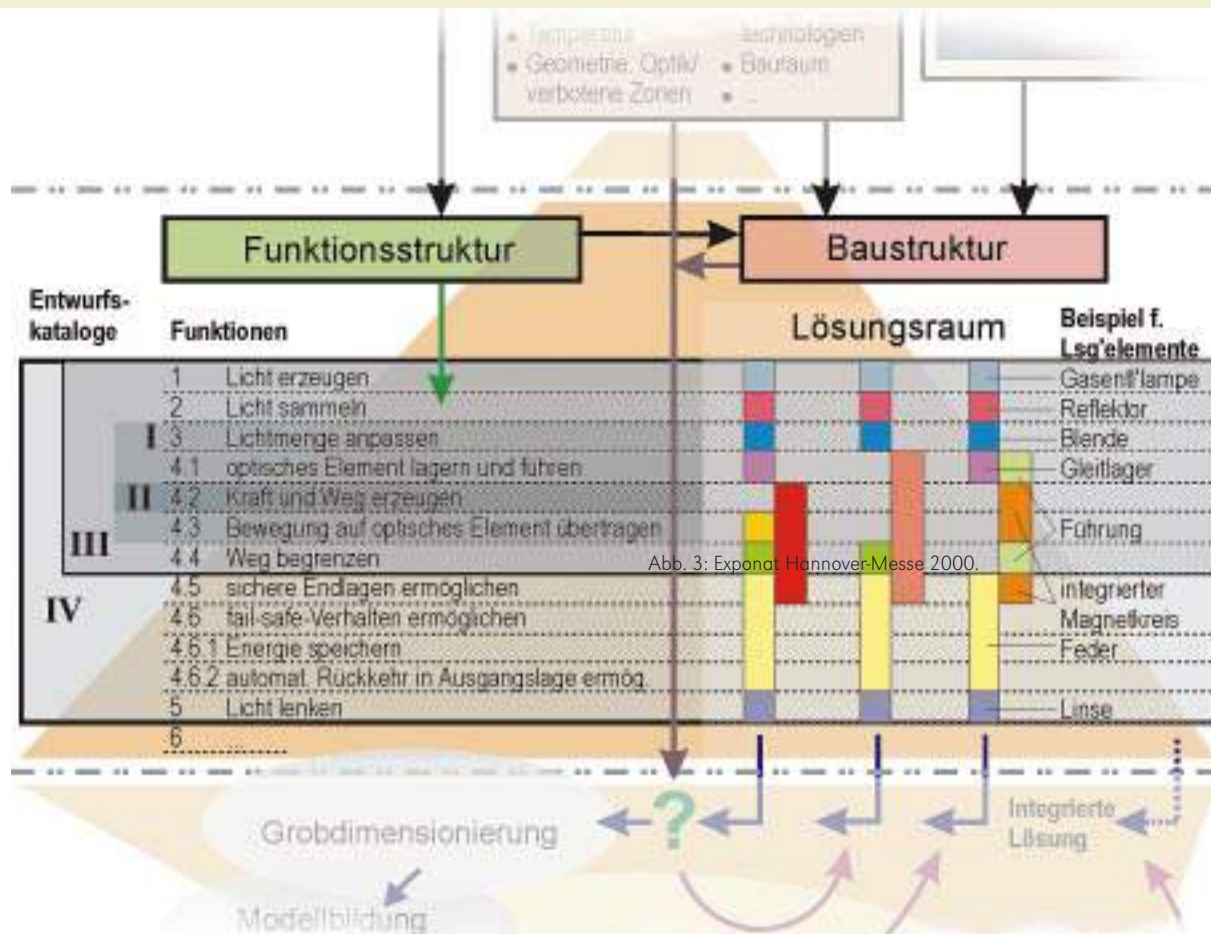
• Temperatur
• Geometrie, Optik/ verbotene Zonen

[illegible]echnologien
• Bauraum
• ...

Funktionsstruktur

Baustruktur

Entwurfs-kataloge

Funktionen

Lösungsraum

Beispiel f. Lsg'elemente

I
II
III
IV

1 Licht erzeugen
2 Licht sammeln
3 Lichtmenge anpassen
4.1 optisches Element lagern und führen
4.2 Kraft und Weg erzeugen
4.3 Bewegung auf optisches Element übertragen
4.4 Weg begrenzen
4.5 sichere Endlagen ermöglichen
4.6 fail-safe-Verhalten ermöglichen
4.6.1 Energie speichern
4.6.2 automat. Rückkehr in Ausgangslage ermög.
5 Licht lenken
6 .......

Gasentl'lampe
Reflektor
Blende
Gleitlager
Führung
integrierter Magnetkreis
Feder
Linse

Abb. 3: Exponat Hannover-Messe 2000.

?

Grobdimensionierung

Integrierte Lösung

Modellbildung